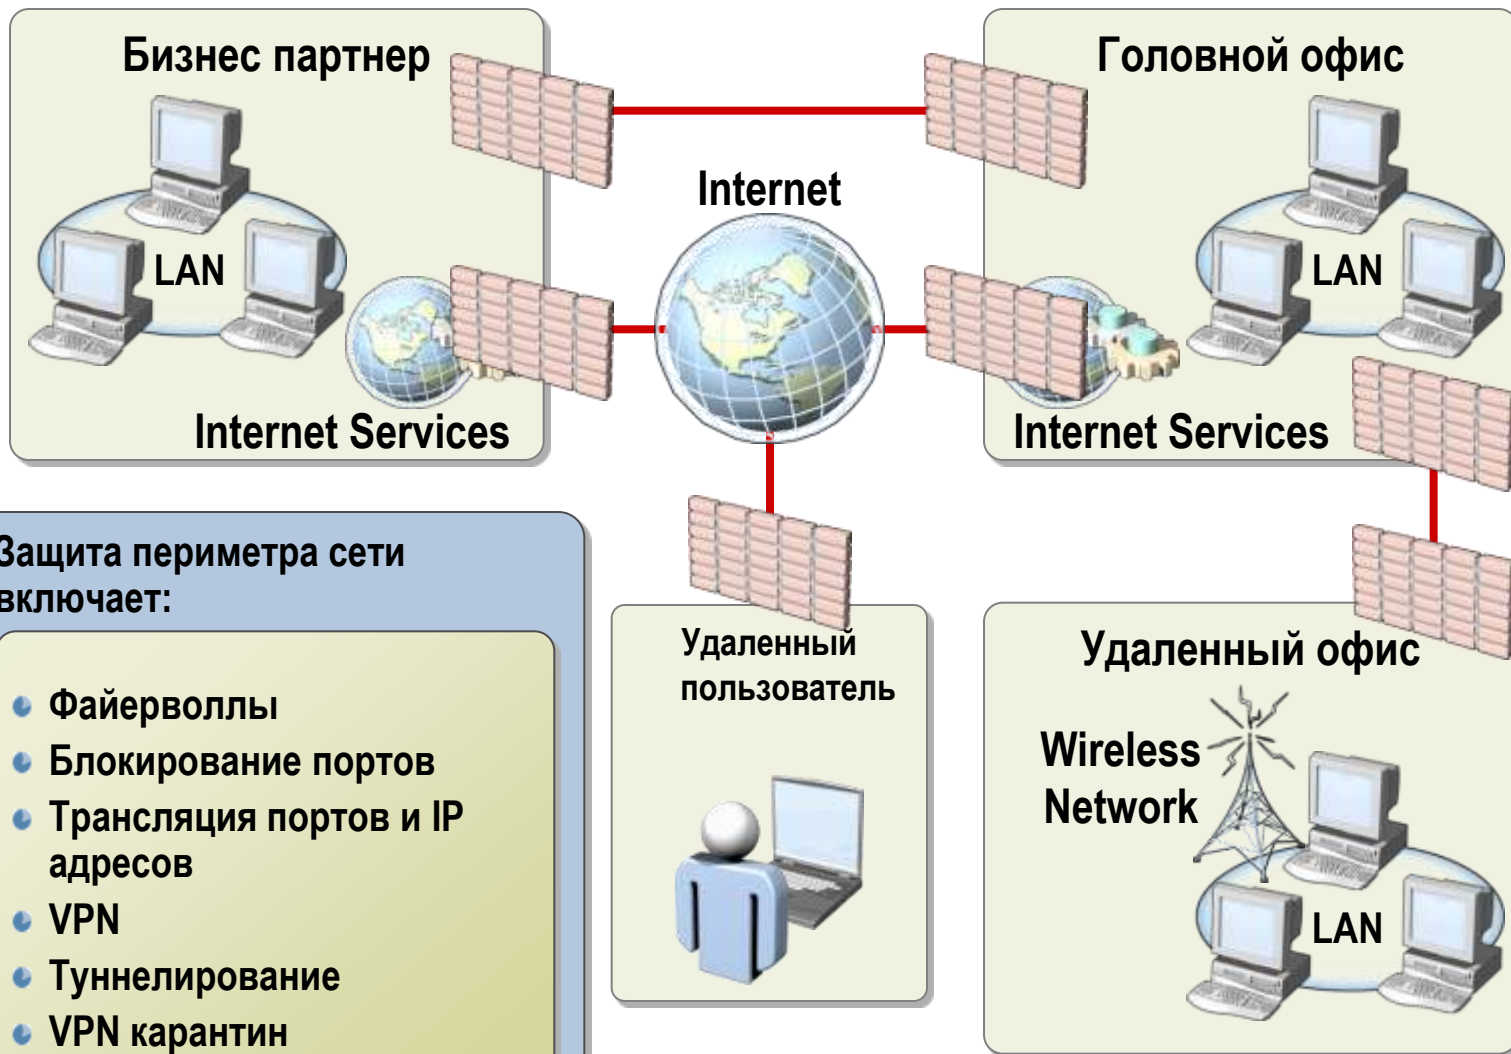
Бизнес партнер

LAN

Internet Services

Internet

Головной офис

LAN

Internet Services

Защита периметра сети включает:

Файерволлы
Блокирование портов
Трансляция портов и IP адресов
VPN
Туннелирование
VPN карантин

Удаленный пользователь

Удаленный офис

Wireless Network

LAN